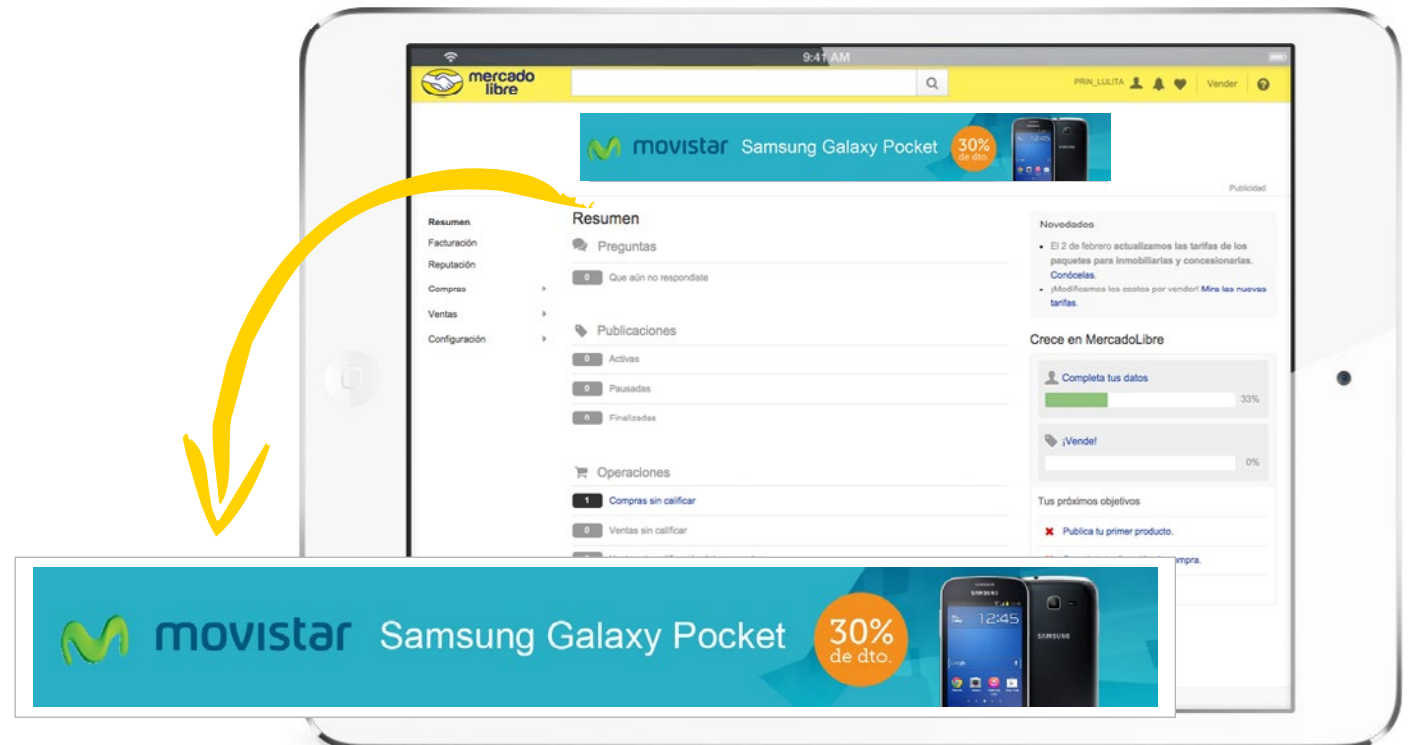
9:41 AM

mercado libre

PRIN_LULITA Vender

movistar Samsung Galaxy Pocket 30% de dto.

Publicidad

Resumen
Facturación
Reputación
Compras
Ventas
Configuración

Resumen

Preguntas
0 Que aún no respondiste

Publicaciones
0 Activas
0 Pausadas
0 Finalizadas

Operaciones
1 Compras sin calificar
0 Ventas sin calificar
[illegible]

Novedades
• El 2 de febrero actualizamos las tarifas de los paquetes para inmobiliarias y concesionarias. Conócelas.
• ¡Modificamos los costos por vender! Mira las nuevas tarifas.

Crece en MercadoLibre

Completa tus datos
33%

¡Vende!
0%

Tus próximos objetivos
✖ Publica tu primer producto.
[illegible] ompra.

movistar Samsung Galaxy Pocket 30% de dto.

12:45
SAMSUNG